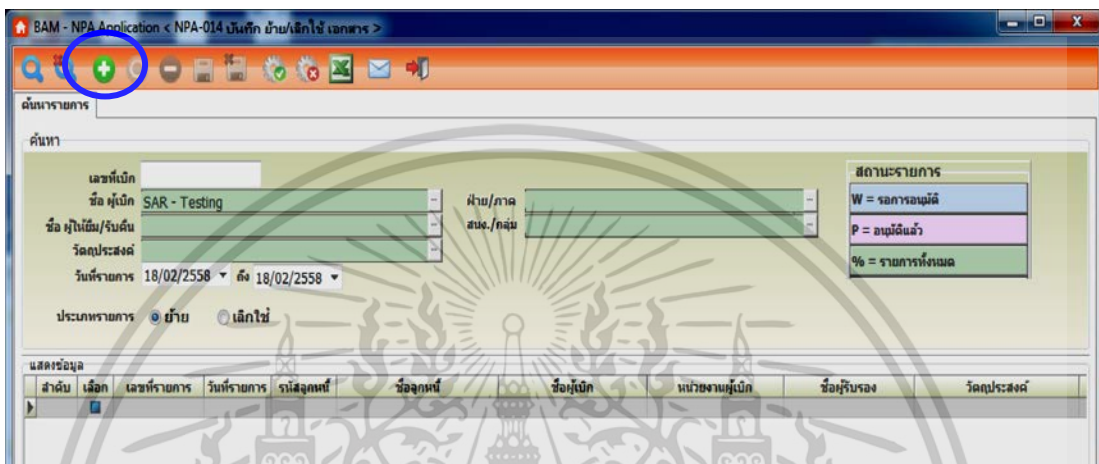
BAM - NPA Application < NPA-014 บันทึก ย้าย/เลิกใช้ เอกสาร >

ค้นหารายการ

ค้นหา

เลขที่เบิก
ชื่อ ผู้เบิก SAR - Testing
ชื่อ ผู้ให้ยืม/รับคืน
วัตถุประสงค์
วันที่รายการ 18/02/2558 ถึง 18/02/2558
ฝ่าย/ภาค
สนง./กลุ่ม

สถานะรายการ
W = รอการอนุมัติ
P = อนุมัติแล้ว
% = รายการทั้งหมด

ประเภทรายการ ย้าย เลิกใช้

แสดงข้อมูล

| ลำดับ | เลือก | เลขที่รายการ | วันที่รายการ | รหัสลูกหนี้ | ชื่อลูกหนี้ | ชื่อผู้เบิก | หน่วยงานผู้เบิก | ชื่อผู้รับรอง | วัตถุประสงค์ |
|---|---|---|---|---|---|---|---|---|---|
| | | | | | | | | | |